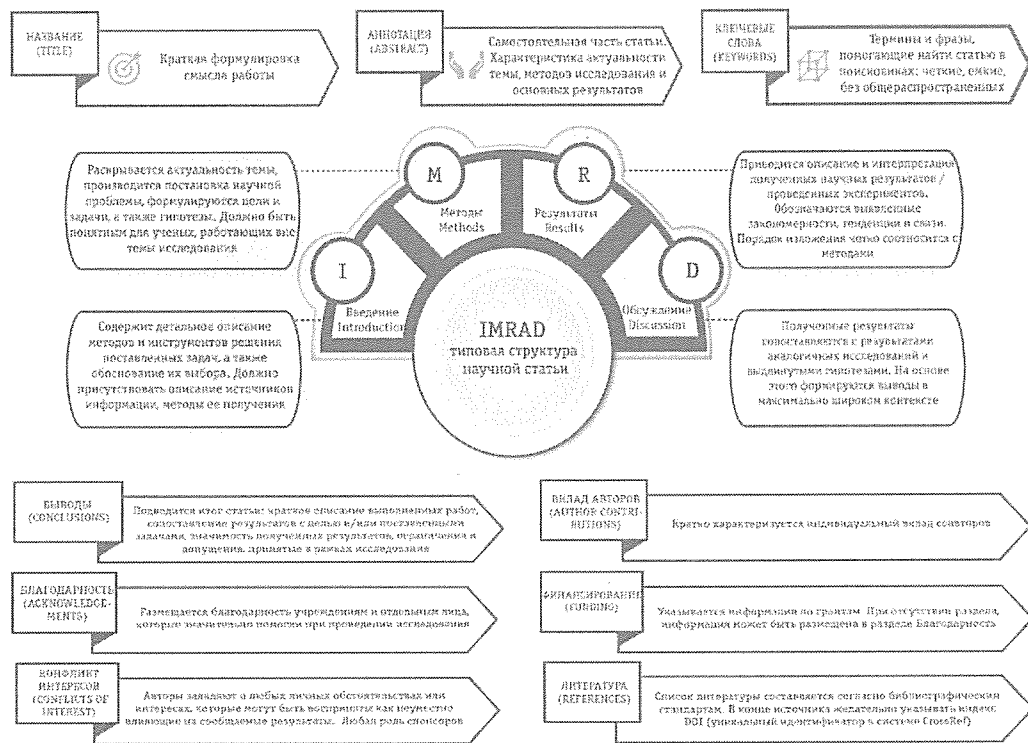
НАЗВАНИЕ (TITLE)

Краткая формулировка смысла работы

АННОТАЦИЯ (ABSTRACT)

Самостоятельная часть статьи. Характеристика актуальности темы, методов исследования и основных результатов

КЛЮЧЕВЫЕ СЛОВА (KEYWORDS)

Термины и фразы, помогающие найти статью в поисковиках: четкие, емкие, без общераспространенных

Раскрывается актуальность темы, производится постановка научной проблемы, формулируются цели и задачи, а также гипотезы. Должно быть понятным для ученых, работающих вне темы исследования

M
Методы
Methods

R
Результаты
Results

Приводится описание и интерпретация полученных научных результатов / проведенных экспериментов. Обозначаются выявленные закономерности, тенденции и связи. Порядок изложения четко соотносится с методами

I
Введение
Introduction

IMRAD
типовая структура научной статьи

D
Обсуждение
Discussion

Содержит детальное описание методов и инструментов решения поставленных задач, а также обоснование их выбора. Должно присутствовать описание источников информации, методы ее получения

Полученные результаты сопоставляются с результатами аналогичных исследований и выдвинутыми гипотезами. На основе этого формируются выводы в максимально широком контексте

ВЫВОДЫ (CONCLUSIONS)

Подводится итог статьи: краткое описание выполненных работ, сопоставление результатов с целью и/или поставленными задачами, значимость полученных результатов, ограничения и допущения, принятые в рамках исследования

ВКЛАД АВТОРОВ (AUTHOR CONTRIBUTIONS)

Кратко характеризуется индивидуальный вклад соавторов

БЛАГОДАРНОСТИ (ACKNOWLEDGEMENTS)

Размещается благодарность учреждениям и отдельным лицам, которые значительно помогли при проведении исследования

ФИНАНСИРОВАНИЕ (FUNDING)

Указывается информация по грантам. При отсутствии раздела, информация может быть размещена в разделе Благодарности

КОНФЛИКТ ИНТЕРЕСОВ (CONFLICTS OF INTEREST)

Авторы заявляют о любых личных обстоятельствах или интересах, которые могут быть восприняты как имеющие влияние на сообщаемые результаты. Любая роль спонсоров

ЛИТЕРАТУРА (REFERENCES)

Список литературы составляется согласно библиографическим стандартам. В конце источника желательно указывать индекс DOI (уникальный идентификатор в системе CrossRef)